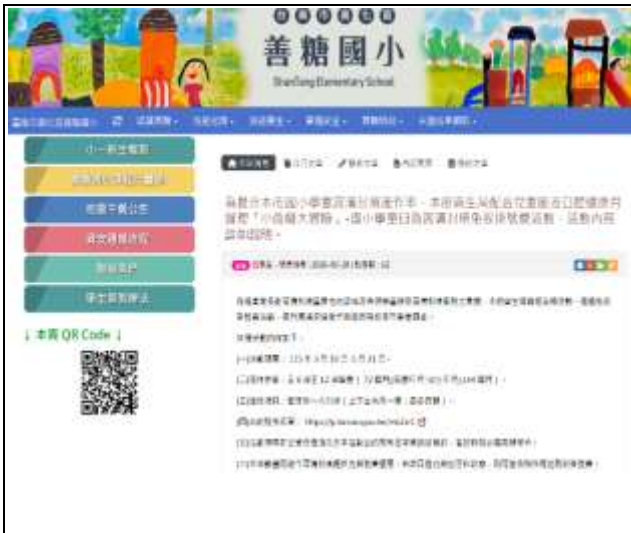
善糖國小
ShanTang Elementary School

↓ 本頁 QR Code ↓

為配合本市國小學童居家防疫運作中，本校與生活配合交通部或教育局推動「小學國大學輪」，國小學童日居家運動活動，活動內容請參閱。

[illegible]

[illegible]

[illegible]

(一)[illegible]

(二)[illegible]

(三)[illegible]

(四)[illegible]

(五)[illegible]

(六)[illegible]